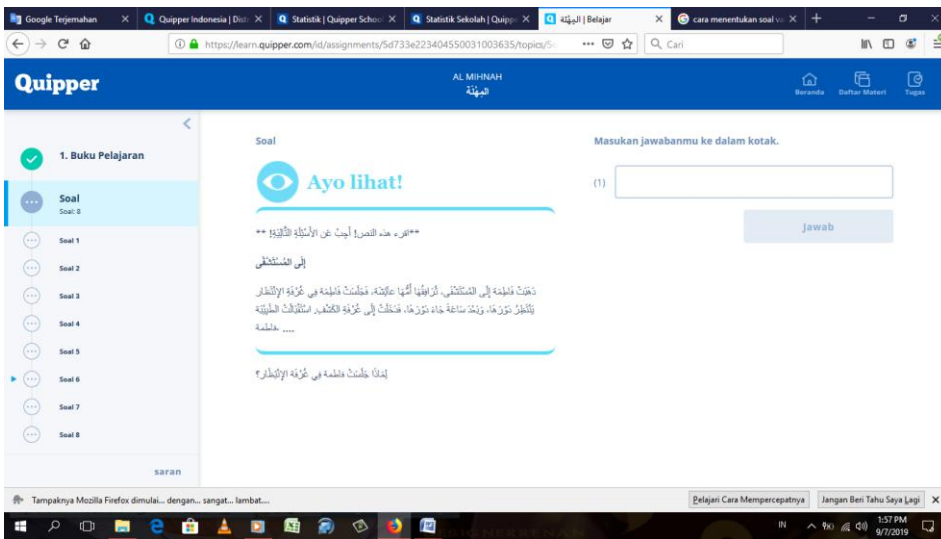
Google Terjemahan | Quipper Indonesia | Dist | Statistik | Quipper School | Statistik Sekolah | Quipp | المهْنَة | Belajar | cara menentukan soal va

https://learn.quipper.com/id/assignments/5d733e2234045500310036 35/topics/5

Cari

Quipper

AL MIHNAH
المهْنَة

Beranda | Daftar Materi | Tugas

1. Buku Pelajaran

Soal
Soal: 8

Soal 1
Soal 2
Soal 3
Soal 4
Soal 5
Soal 6
Soal 7
Soal 8

saran

Soal

Ayo lihat!

**اقرء هذه النص! أجِبْ عَنِ الأَسْئِلَةِ التَّالِيَةِ! **

إلى المُسْتَشْفَى

ذَهَبَتْ فَاطِمَة إِلَى المُسْتَشْفَى، تُرَافِقُهَا أُمُّهَا عَائِشَة. جَلَسَتْ فَاطِمَة فِي غُرْفَةِ الإِنْتِظَار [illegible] بَعْدَ سَاعَةٍ جَاءَ دَوْرُهَا، فَدَخَلَتْ إِلَى غُرْفَةِ الكَشْفِ. اسْتَقْبَلَتْ الطَّبِيبَة فَاطِمَة. ....

لِمَاذَا جَلَسَتْ فَاطِمَة فِي غُرْفَةِ الإِنْتِظَارِ؟

Masukan jawabanmu ke dalam kotak.

(1)

Jawab

Tampaknya Mozilla Firefox dimulai... dengan... sangat... lambat....

Pelajari Cara Mempercepatnya | Jangan Beri Tahu Saya Lagi

IN 1:57 PM 9/7/2019